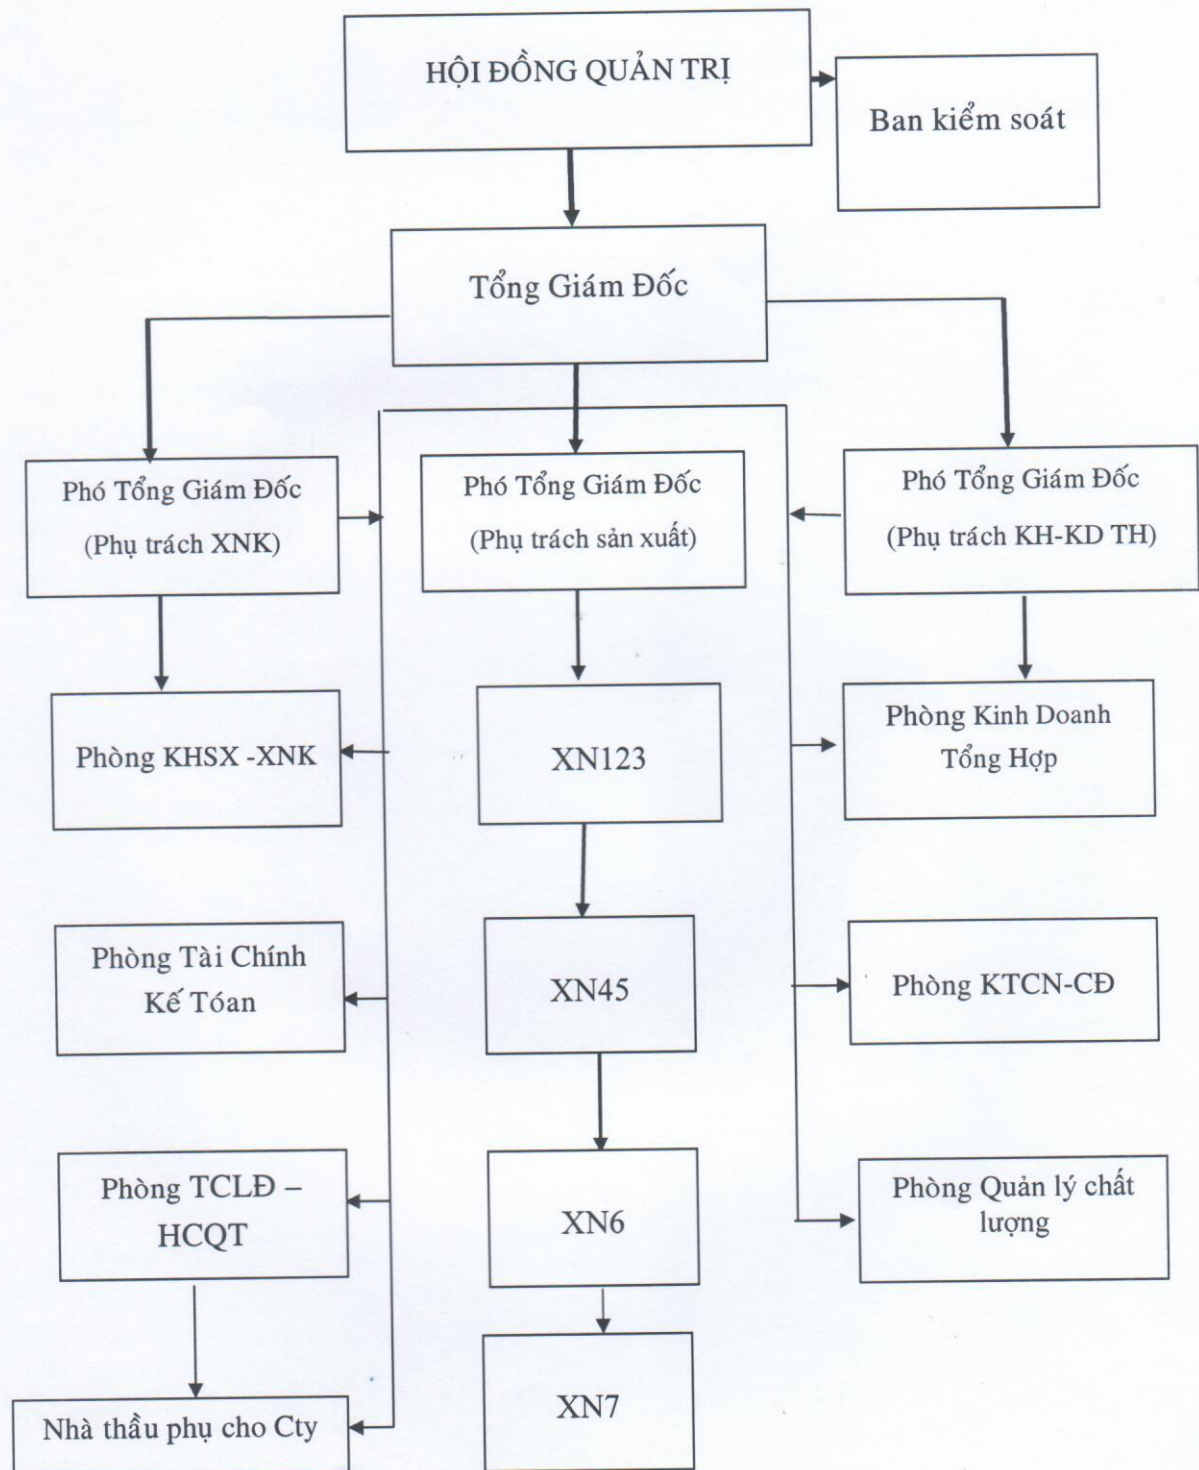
HỘI ĐỒNG QUẢN TRỊ

Ban kiểm soát

Tổng Giám Đốc

Phó Tổng Giám Đốc (Phụ trách XNK)

Phó Tổng Giám Đốc (Phụ trách sản xuất)

Phó Tổng Giám Đốc (Phụ trách KH-KD TH)

Phòng KHSX -XNK

XN123

Phòng Kinh Doanh Tổng Hợp

Phòng Tài Chính Kế Tóan

XN45

Phòng KTCN-CĐ

Phòng TCLĐ – HCQT

XN6

Phòng Quản lý chất lượng

Nhà thầu phụ cho Cty

XN7